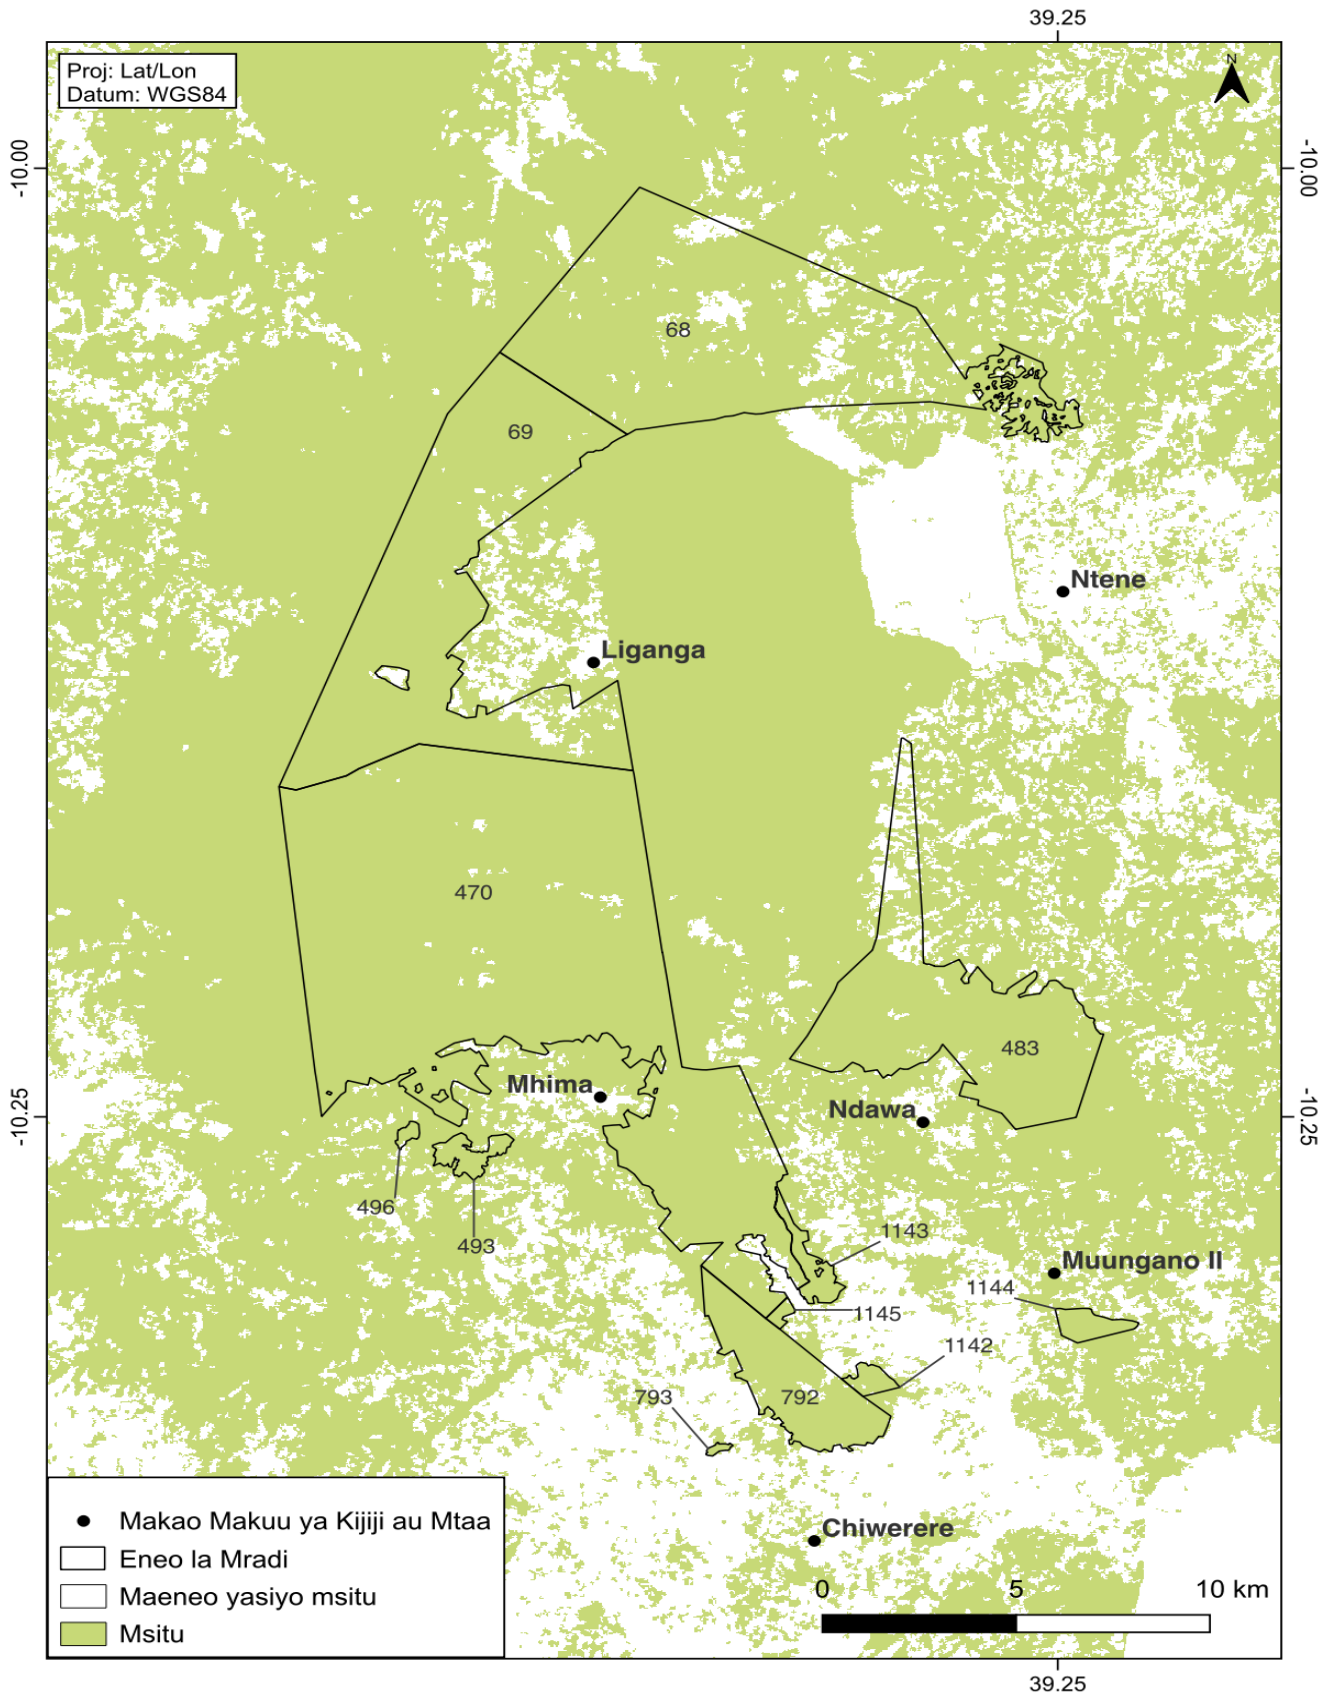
39.25

Proj: Lat/Lon
Datum: WGS84

N

-10.00

-10.00

68

69

Ntene

Liganga

470

483

Mhima

Ndawa

-10.25

-10.25

496

493

1143

Muungano II

1144

1145

1142

793

792

Makao Makuu ya Kijiji au Mtaa
Eneo la Mradi
Maeneo yasiyo msitu
Msitu

Chiwerere

0 5 10 km

39.25